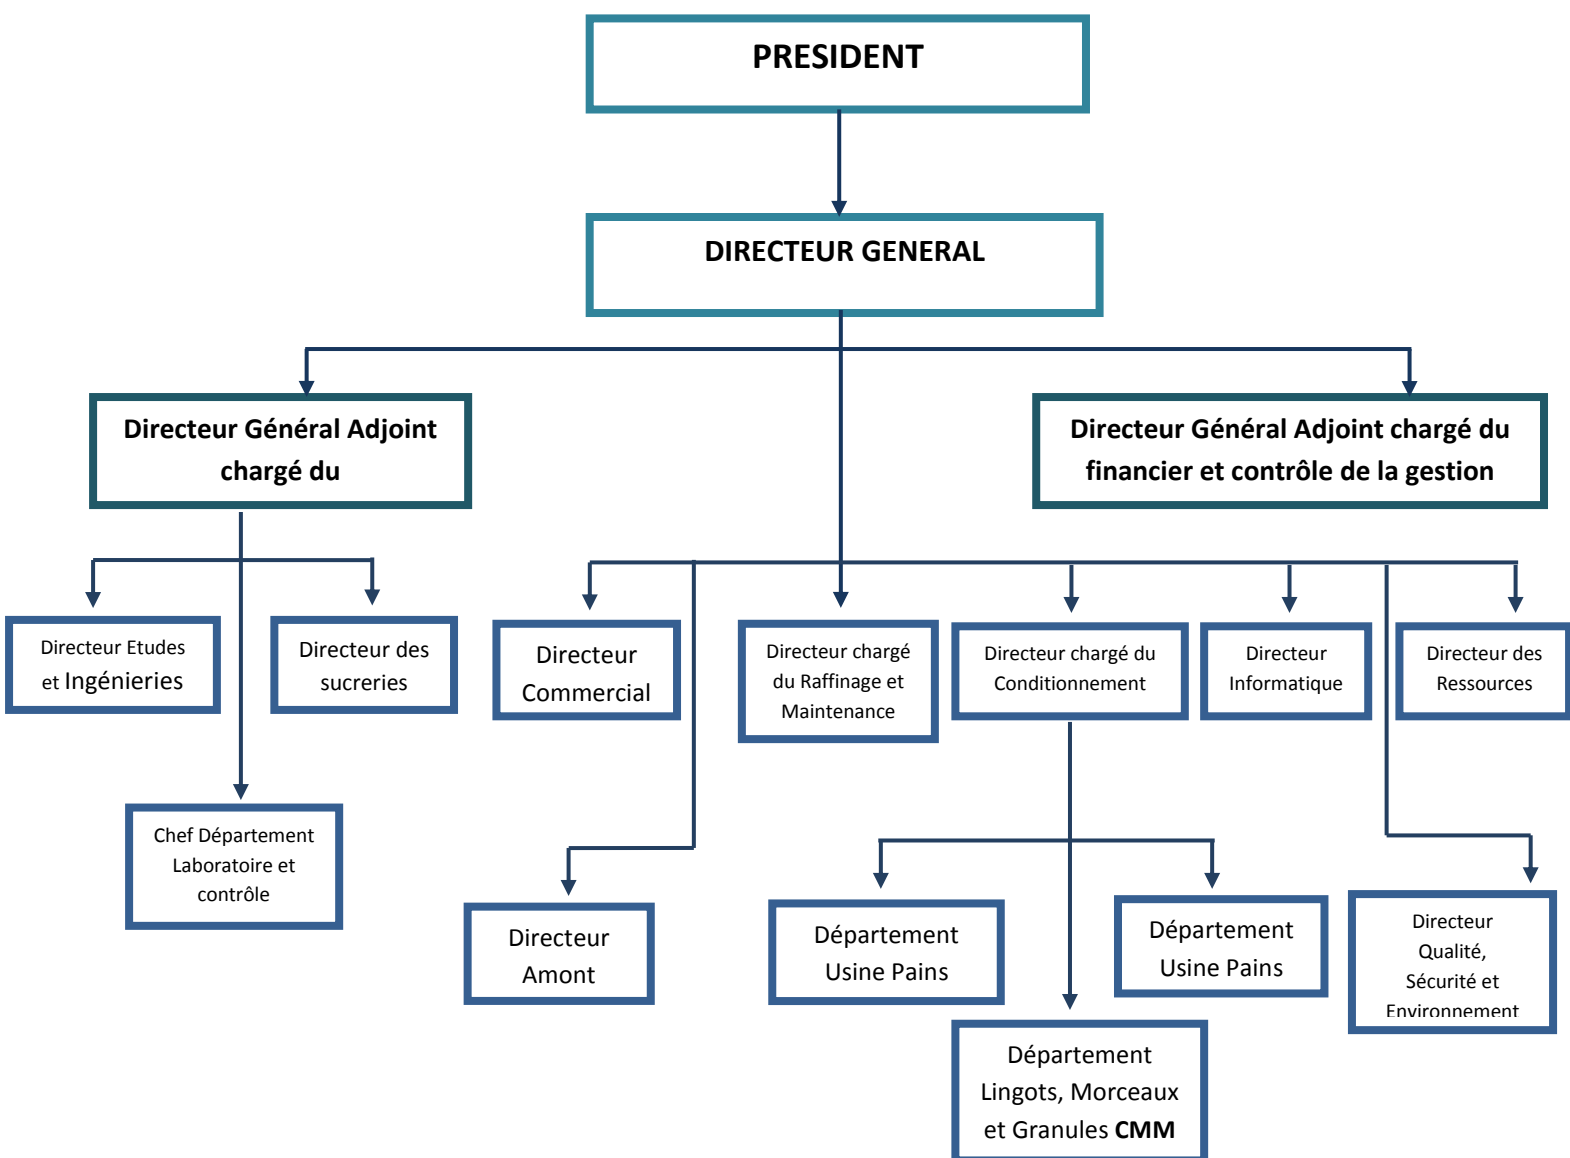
PRESIDENT

DIRECTEUR GENERAL

Directeur Général Adjoint chargé du

Directeur Général Adjoint chargé du financier et contrôle de la gestion

Directeur Etudes et Ingénieries

Directeur des sucreries

Chef Département Laboratoire et contrôle

Directeur Commercial

Directeur chargé du Raffinage et Maintenance

Directeur chargé du Conditionnement

Directeur Informatique

Directeur des Ressources

Directeur Amont

Département Usine Pains

Département Usine Pains

Directeur Qualité, Sécurité et Environnement

Département Lingots, Morceaux et Granules CMM